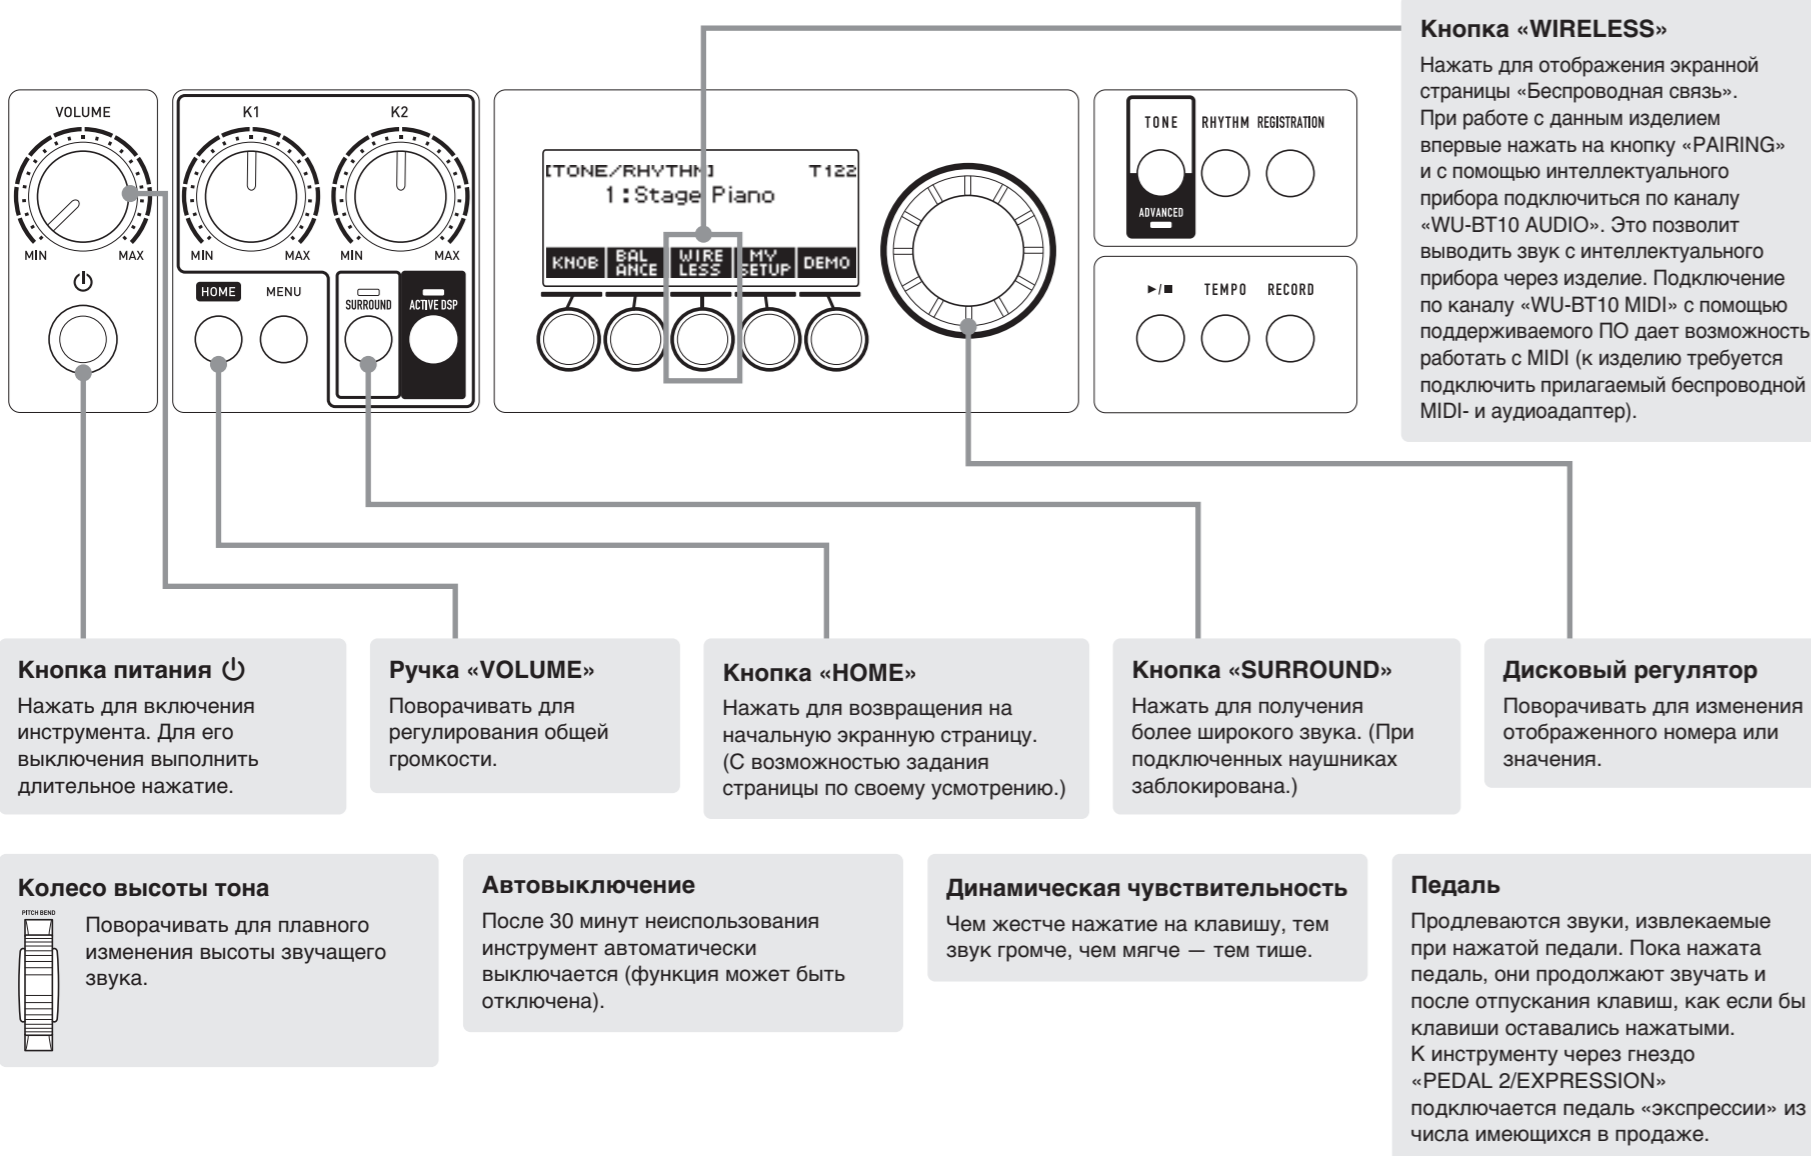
Кнопка «WIRELESS»

Нажать для отображения экранной страницы «Беспроводная связь». При работе с данным изделием впервые нажать на кнопку «PAIRING» и с помощью интеллектуального прибора подключиться по каналу «WU-BT10 AUDIO». Это позволит выводить звук с интеллектуального прибора через изделие. Подключение по каналу «WU-BT10 MIDI» с помощью поддерживаемого ПО дает возможность работать с MIDI (к изделию требуется подключить прилагаемый беспроводной MIDI- и аудиоадаптер).

VOLUME
MIN MAX
K1
MIN MAX
K2
MIN MAX
HOME MENU
SURROUND ACTIVE DSP
[TONE/RHYTHM] T122
1:Stage Piano
KNOB BAL ANCE WIRE LESS MY SETUP DEMO
TONE RHYTHM REGISTRATION
ADVANCED
►/■ TEMPO RECORD

Кнопка питания ⏻
Нажать для включения инструмента. Для его выключения выполнить длительное нажатие.

Ручка «VOLUME»
Поворачивать для регулирования общей громкости.

Кнопка «HOME»
Нажать для возвращения на начальную экранную страницу. (С возможностью задания страницы по своему усмотрению.)

Кнопка «SURROUND»
Нажать для получения более широкого звука. (При подключенных наушниках заблокирована.)

Дисковый регулятор
Поворачивать для изменения отображенного номера или значения.

Колесо высоты тона
PITCH BEND
Поворачивать для плавного изменения высоты звучащего звука.

Автовыключение
После 30 минут неиспользования инструмент автоматически выключается (функция может быть отключена).

Динамическая чувствительность
Чем жестче нажатие на клавишу, тем звук громче, чем мягче — тем тише.

Педаль
Продлеваются звуки, извлекаемые при нажатой педали. Пока нажата педаль, они продолжают звучать и после отпускания клавиш, как если бы клавиши оставались нажатыми.
К инструменту через гнездо «PEDAL 2/EXPRESSION» подключается педаль «экспрессии» из числа имеющихся в продаже.